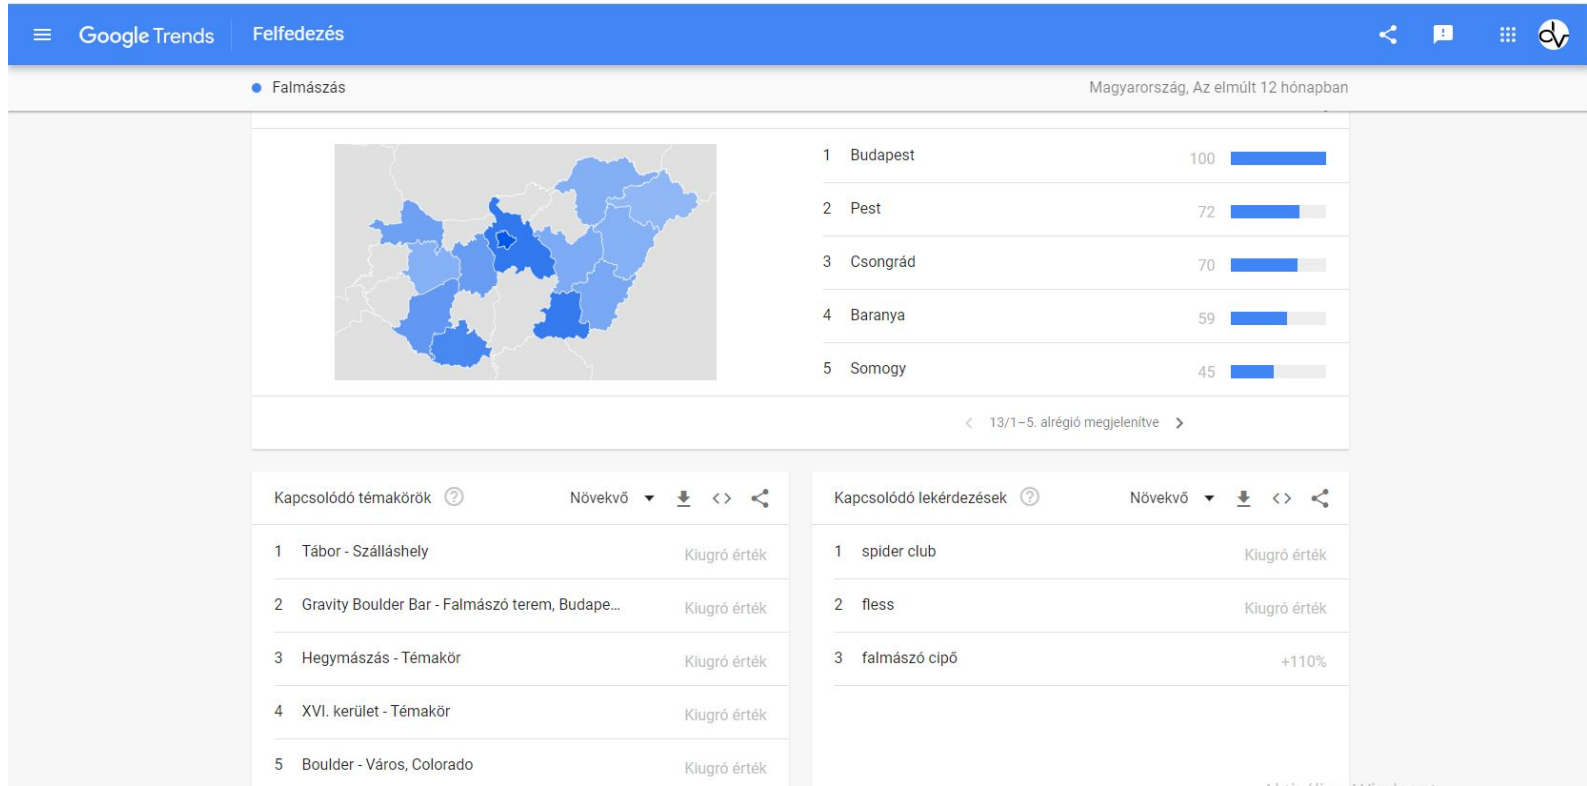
Google Trends Felfedezés

Falmászás

Magyarország, Az elmúlt 12 hónapban

| | | |
|---|---|---|
| 1 | Budapest | 100 |
| 2 | Pest | 72 |
| 3 | Csongrád | 70 |
| 4 | Baranya | 59 |
| 5 | Somogy | 45 |

13/1–5. alrégió megjelenítve

Kapcsolódó témakörök Növekvő

| | | |
|---|---|---|
| 1 | Tábor - Szálláshely | Kiugró érték |
| 2 | Gravity Boulder Bar - Falmászó terem, Budape... | Kiugró érték |
| 3 | Hegymászás - Témakör | Kiugró érték |
| 4 | XVI. kerület - Témakör | Kiugró érték |
| 5 | Boulder - Város, Colorado | Kiugró érték |

Kapcsolódó lekérdezések Növekvő

| | | |
|---|---|---|
| 1 | spider club | Kiugró érték |
| 2 | fless | Kiugró érték |
| 3 | falmászó cipő | +110% |